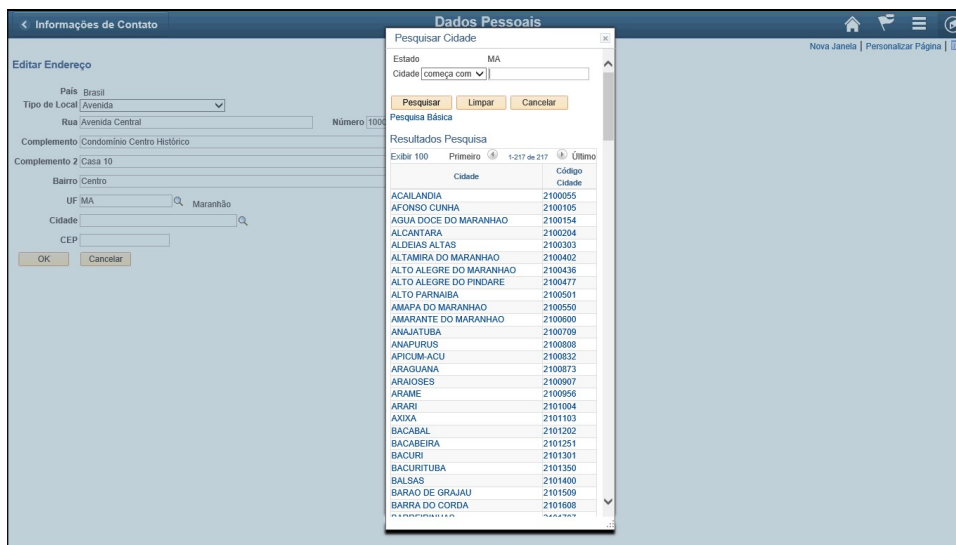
< Informações de Contato

Dados Pessoais

Nova Janela | Personalizar Página |

Editar Endereço

País Brasil

Tipo de Local Avenida

Rua Avenida Central

Número 100

Complemento Condomínio Centro Histórico

Complemento 2 Casa 10

Bairro Centro

UF MA Maranhão

Cidade

CEP

OK Cancelar

Pesquisar Cidade

Estado MA

Cidade começa com

Pesquisar Limpar Cancelar

Pesquisa Básica

Resultados Pesquisa

Exibir 100 Primeiro 1-217 de 217 Último

| Cidade | Código Cidade |
|---|---|
| ACAILANDIA | 2100055 |
| AFONSO CUNHA | 2100105 |
| AGUA DOCE DO MARANHAO | 2100154 |
| ALCANTARA | 2100204 |
| ALDEIAS ALTAS | 2100303 |
| ALTAMIRA DO MARANHAO | 2100402 |
| ALTO ALEGRE DO MARANHAO | 2100436 |
| ALTO ALEGRE DO PINDARE | 2100477 |
| ALTO PARNAIBA | 2100501 |
| AMAPA DO MARANHAO | 2100550 |
| AMARANTE DO MARANHAO | 2100600 |
| ANAJATUBA | 2100709 |
| ANAPURUS | 2100808 |
| APICUM-ACU | 2100832 |
| ARAGUANA | 2100873 |
| ARAIOSES | 2100907 |
| ARAME | 2100956 |
| ARARI | 2101004 |
| AXIXA | 2101103 |
| BACABAL | 2101202 |
| BACABEIRA | 2101251 |
| BACURI | 2101301 |
| BACURITUBA | 2101350 |
| BALSAS | 2101400 |
| BARAO DE GRAJAU | 2101509 |
| BARRA DO CORDA | 2101608 |
| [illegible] | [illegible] |